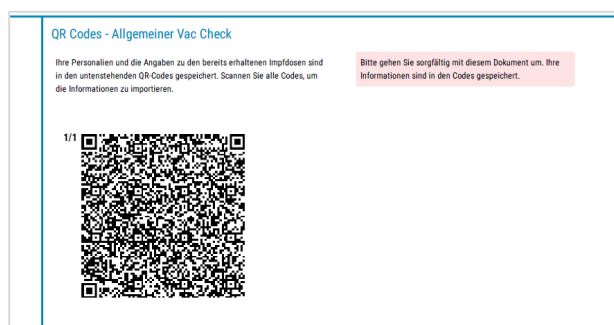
QR Codes - Allgemeiner Vac Check

Ihre Personalien und die Angaben zu den bereits erhaltenen Impfdosen sind in den untenstehenden QR-Codes gespeichert. Scannen Sie alle Codes, um die Informationen zu importieren.

Bitte gehen Sie sorgfältig mit diesem Dokument um. Ihre Informationen sind in den Codes gespeichert.

1/1